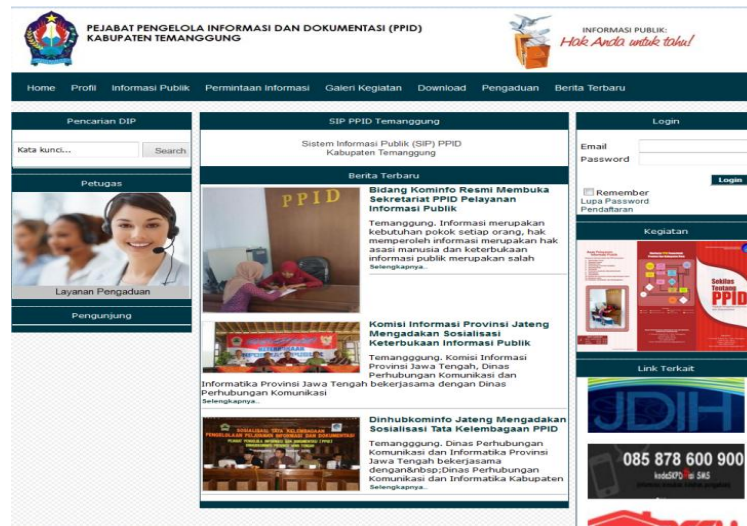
PEJABAT PENGELOLA INFORMASI DAN DOKUMENTASI (PPID)
KABUPATEN TEMANGGUNG

INFORMASI PUBLIK:
Hak Anda untuk tahu!

Home Profil Informasi Publik Permintaan Informasi Galeri Kegiatan Download Pengaduan Berita Terbaru

Pencarian DIP

Kata kunci...
Search

Petugas

Layanan Pengaduan

Pengunjung

SIP PPID Temanggung

Sistem Informasi Publik (SIP) PPID
Kabupaten Temanggung

Berita Terbaru

PPID

Bidang Kominfo Resmi Membuka Sekretariat PPID Pelayanan Informasi Publik

Temanggung. Informasi merupakan kebutuhan pokok setiap orang, hak memperoleh informasi merupakan hak asasi manusia dan keterbukaan informasi publik merupakan salah
Selengkapnya...

Komisi Informasi Provinsi Jateng Mengadakan Sosialisasi Keterbukaan Informasi Publik

Temangggung. Komisi Informasi Provinsi Jawa Tengah, Dinas Perhubungan Komunikasi dan Informatika Provinsi Jawa Tengah bekerjasama dengan Dinas Perhubungan Komunikasi
Selengkapnya...

Dinhubkominfo Jateng Mengadakan Sosialisasi Tata Kelembagaan PPID

SOSIALISASI TATA KELEMBAGAAN PENGELOLA PELAYANAN INFORMASI DAN DOKUMENTASI

Temangggung. Dinas Perhubungan Komunikasi dan Informatika Provinsi Jawa Tengah bekerjasama dengan&nbsp;Dinas Perhubungan Komunikasi dan Informatika Kabupaten
Selengkapnya...

Login

Email
Password

Login

Remember
Lupa Password
Pendaftaran

Kegiatan

Sekilas Tentang PPID

Link Terkait

JDIH

085 878 600 900
ketik SKPD isi SMS